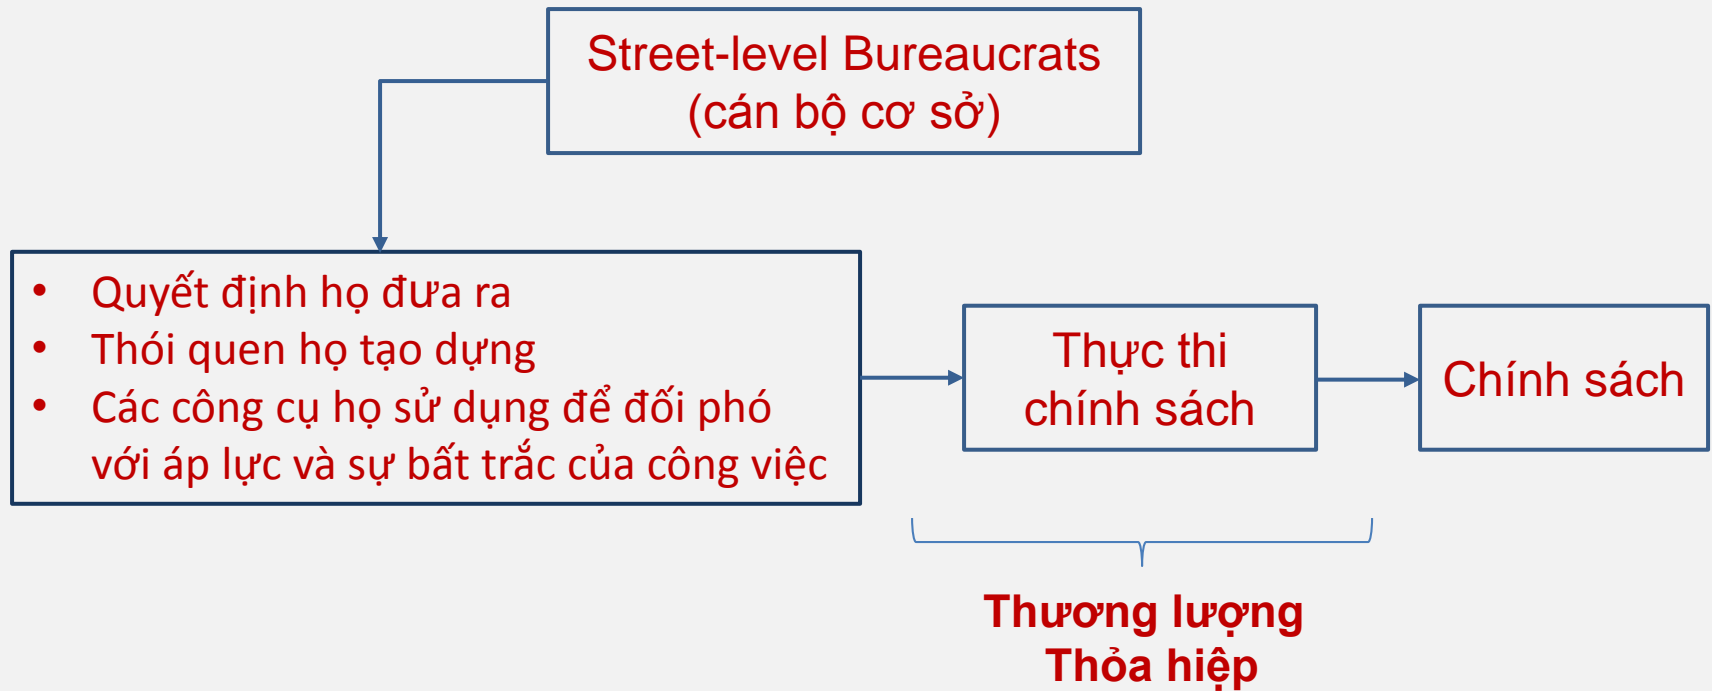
Street-level Bureaucrats
(cán bộ cơ sở)

- Quyết định họ đưa ra
- Thói quen họ tạo dựng
- Các công cụ họ sử dụng để đối phó với áp lực và sự bất trắc của công việc

Thực thi chính sách

Chính sách

Thương lượng
Thỏa hiệp